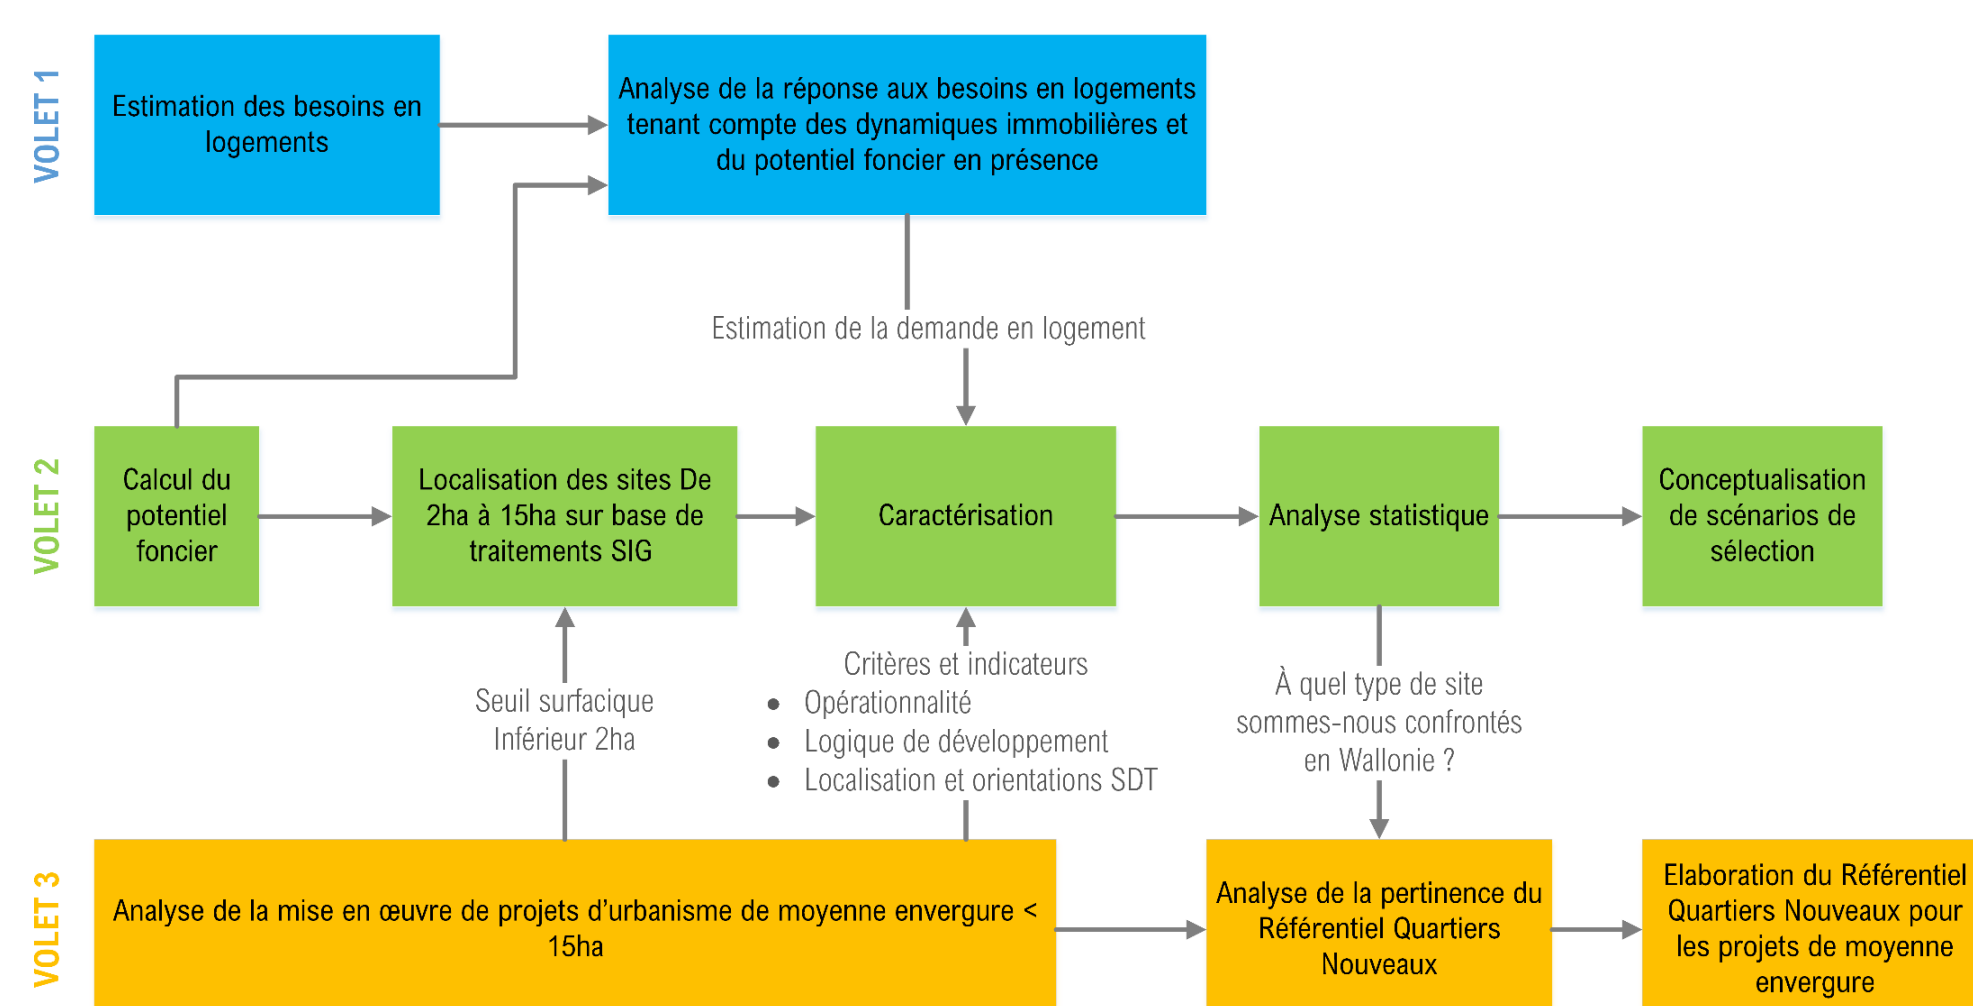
VOLET 1

Estimation des besoins en logements

Analyse de la réponse aux besoins en logements tenant compte des dynamiques immobilières et du potentiel foncier en présence

Estimation de la demande en logement

VOLET 2

Calcul du potentiel foncier

Localisation des sites De 2ha à 15ha sur base de traitements SIG

Caractérisation

Analyse statistique

Conceptualisation de scénarios de sélection

Seuil surfacique Inférieur 2ha

Critères et indicateurs
• Opérationnalité
• Logique de développement
• Localisation et orientations SDT

À quel type de site sommes-nous confrontés en Wallonie ?

VOLET 3

Analyse de la mise en œuvre de projets d’urbanisme de moyenne envergure < 15ha

Analyse de la pertinence du Référentiel Quartiers Nouveaux

Elaboration du Référentiel Quartiers Nouveaux pour les projets de moyenne envergure